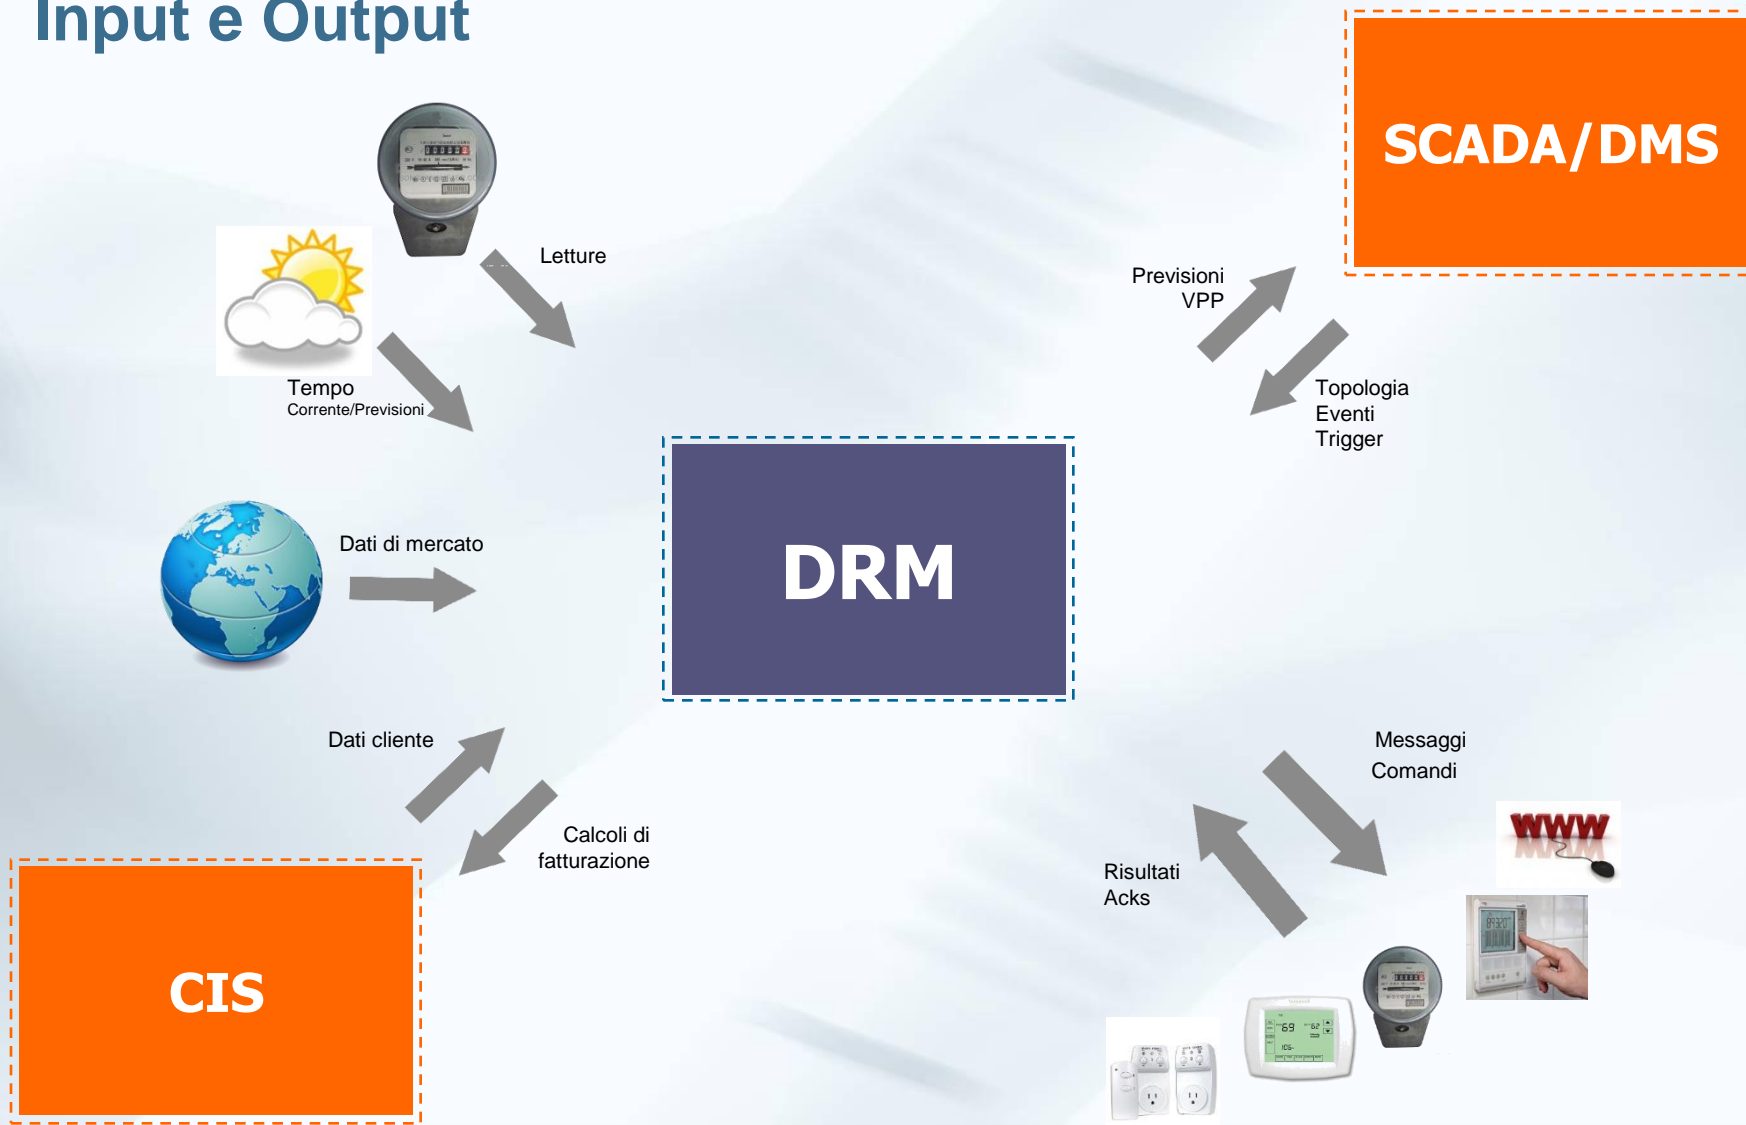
Input e Output

SCADA/DMS

Letture

Tempo
Corrente/Previsioni

Previsioni
VPP

Topologia
Eventi
Trigger

Dati di mercato

DRM

Dati cliente

Calcoli di
fatturazione

CIS

Messaggi
Comandi

Risultati
Acks

WWW